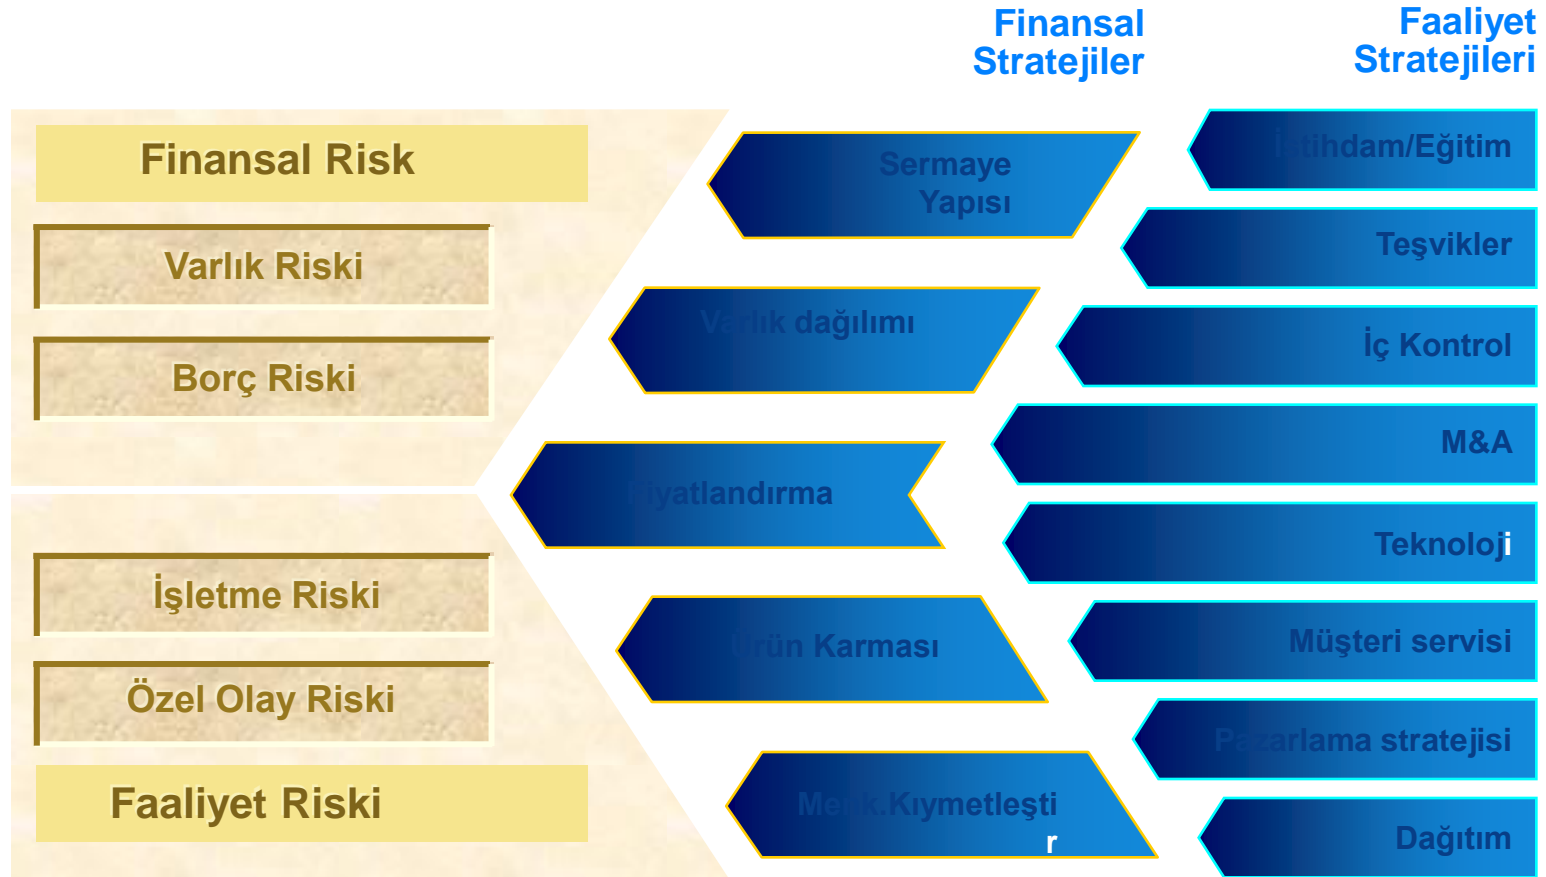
Finansal Stratejiler

Faaliyet Stratejileri

Finansal Risk

Varlık Riski

Borç Riski

İşletme Riski

Özel Olay Riski

Faaliyet Riski

Sermaye Yapısı

Varlık dağılımı

Fiyatlandırma

Ürün Karması

Menk.Kıymetleştir

İstihdam/Eğitim

Teşvikler

İç Kontrol

M&A

Teknoloji

Müşteri servisi

Pazarlama stratejisi

Dağıtım